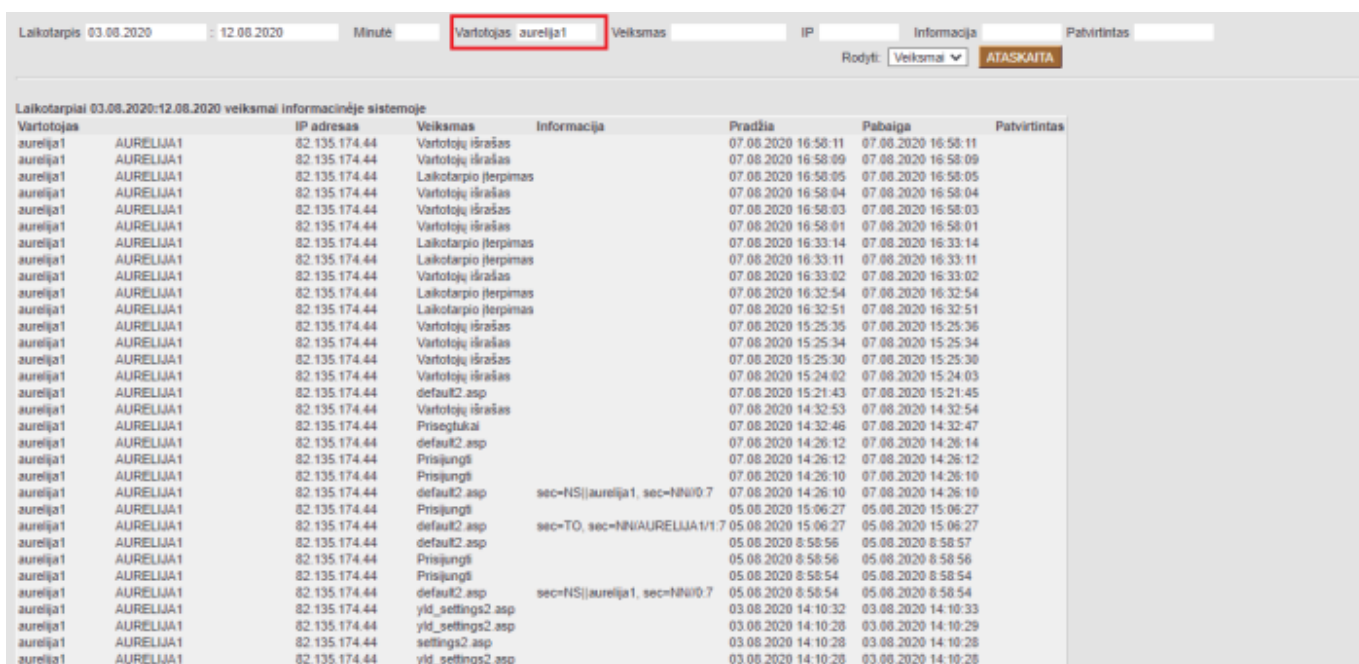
Laikotarpis 03.08.2020 : 12.08.2020 Minutė Vartotojas aurelija1 Veiksmas IP Informacija Patvirtintas

Rodyti: Veiksmai ATASKAITA

Laikotarpiai 03.08.2020:12.08.2020 veiksmai informacinėje sistemoje

| Vartotojas | | IP adresas | Veiksmas | Informacija | Pradžia | Pabaiga | Patvirtintas |
|---|---|---|---|---|---|---|---|
| aurelija1 | AURELIJA1 | 82.135.174.44 | Vartotojų išrašas | | 07.08.2020 16:58:11 | 07.08.2020 16:58:11 | |
| aurelija1 | AURELIJA1 | 82.135.174.44 | Vartotojų išrašas | | 07.08.2020 16:58:09 | 07.08.2020 16:58:09 | |
| aurelija1 | AURELIJA1 | 82.135.174.44 | Laikotarpio įterpimas | | 07.08.2020 16:58:05 | 07.08.2020 16:58:05 | |
| aurelija1 | AURELIJA1 | 82.135.174.44 | Vartotojų išrašas | | 07.08.2020 16:58:04 | 07.08.2020 16:58:04 | |
| aurelija1 | AURELIJA1 | 82.135.174.44 | Vartotojų išrašas | | 07.08.2020 16:58:03 | 07.08.2020 16:58:03 | |
| aurelija1 | AURELIJA1 | 82.135.174.44 | Vartotojų išrašas | | 07.08.2020 16:58:01 | 07.08.2020 16:58:01 | |
| aurelija1 | AURELIJA1 | 82.135.174.44 | Laikotarpio įterpimas | | 07.08.2020 16:33:14 | 07.08.2020 16:33:14 | |
| aurelija1 | AURELIJA1 | 82.135.174.44 | Laikotarpio įterpimas | | 07.08.2020 16:33:11 | 07.08.2020 16:33:11 | |
| aurelija1 | AURELIJA1 | 82.135.174.44 | Vartotojų išrašas | | 07.08.2020 16:33:02 | 07.08.2020 16:33:02 | |
| aurelija1 | AURELIJA1 | 82.135.174.44 | Laikotarpio įterpimas | | 07.08.2020 16:32:54 | 07.08.2020 16:32:54 | |
| aurelija1 | AURELIJA1 | 82.135.174.44 | Laikotarpio įterpimas | | 07.08.2020 16:32:51 | 07.08.2020 16:32:51 | |
| aurelija1 | AURELIJA1 | 82.135.174.44 | Vartotojų išrašas | | 07.08.2020 15:25:35 | 07.08.2020 15:25:36 | |
| aurelija1 | AURELIJA1 | 82.135.174.44 | Vartotojų išrašas | | 07.08.2020 15:25:34 | 07.08.2020 15:25:34 | |
| aurelija1 | AURELIJA1 | 82.135.174.44 | Vartotojų išrašas | | 07.08.2020 15:25:30 | 07.08.2020 15:25:30 | |
| aurelija1 | AURELIJA1 | 82.135.174.44 | Vartotojų išrašas | | 07.08.2020 15:24:02 | 07.08.2020 15:24:03 | |
| aurelija1 | AURELIJA1 | 82.135.174.44 | default2.asp | | 07.08.2020 15:21:43 | 07.08.2020 15:21:45 | |
| aurelija1 | AURELIJA1 | 82.135.174.44 | Vartotojų išrašas | | 07.08.2020 14:32:53 | 07.08.2020 14:32:54 | |
| aurelija1 | AURELIJA1 | 82.135.174.44 | Prisegtukai | | 07.08.2020 14:32:46 | 07.08.2020 14:32:47 | |
| aurelija1 | AURELIJA1 | 82.135.174.44 | default2.asp | | 07.08.2020 14:26:12 | 07.08.2020 14:26:14 | |
| aurelija1 | AURELIJA1 | 82.135.174.44 | Prisijungti | | 07.08.2020 14:26:12 | 07.08.2020 14:26:12 | |
| aurelija1 | AURELIJA1 | 82.135.174.44 | Prisijungti | | 07.08.2020 14:26:10 | 07.08.2020 14:26:10 | |
| aurelija1 | AURELIJA1 | 82.135.174.44 | default2.asp | sec=NS\|\|aurelija1, sec=NN//0:7 | 07.08.2020 14:26:10 | 07.08.2020 14:26:10 | |
| aurelija1 | AURELIJA1 | 82.135.174.44 | Prisijungti | | 05.08.2020 15:06:27 | 05.08.2020 15:06:27 | |
| aurelija1 | AURELIJA1 | 82.135.174.44 | default2.asp | sec=TO, sec=NN/AURELIJA1/1:7 | 05.08.2020 15:06:27 | 05.08.2020 15:06:27 | |
| aurelija1 | AURELIJA1 | 82.135.174.44 | default2.asp | | 05.08.2020 8:58:56 | 05.08.2020 8:58:57 | |
| aurelija1 | AURELIJA1 | 82.135.174.44 | Prisijungti | | 05.08.2020 8:58:56 | 05.08.2020 8:58:56 | |
| aurelija1 | AURELIJA1 | 82.135.174.44 | Prisijungti | | 05.08.2020 8:58:54 | 05.08.2020 8:58:54 | |
| aurelija1 | AURELIJA1 | 82.135.174.44 | default2.asp | sec=NS\|\|aurelija1, sec=NN//0:7 | 05.08.2020 8:58:54 | 05.08.2020 8:58:54 | |
| aurelija1 | AURELIJA1 | 82.135.174.44 | yld_settings2.asp | | 03.08.2020 14:10:32 | 03.08.2020 14:10:33 | |
| aurelija1 | AURELIJA1 | 82.135.174.44 | yld_settings2.asp | | 03.08.2020 14:10:28 | 03.08.2020 14:10:29 | |
| aurelija1 | AURELIJA1 | 82.135.174.44 | settings2.asp | | 03.08.2020 14:10:28 | 03.08.2020 14:10:28 | |
| aurelija1 | AURELIJA1 | 82.135.174.44 | yld_settings2.asp | | 03.08.2020 14:10:28 | 03.08.2020 14:10:28 | |